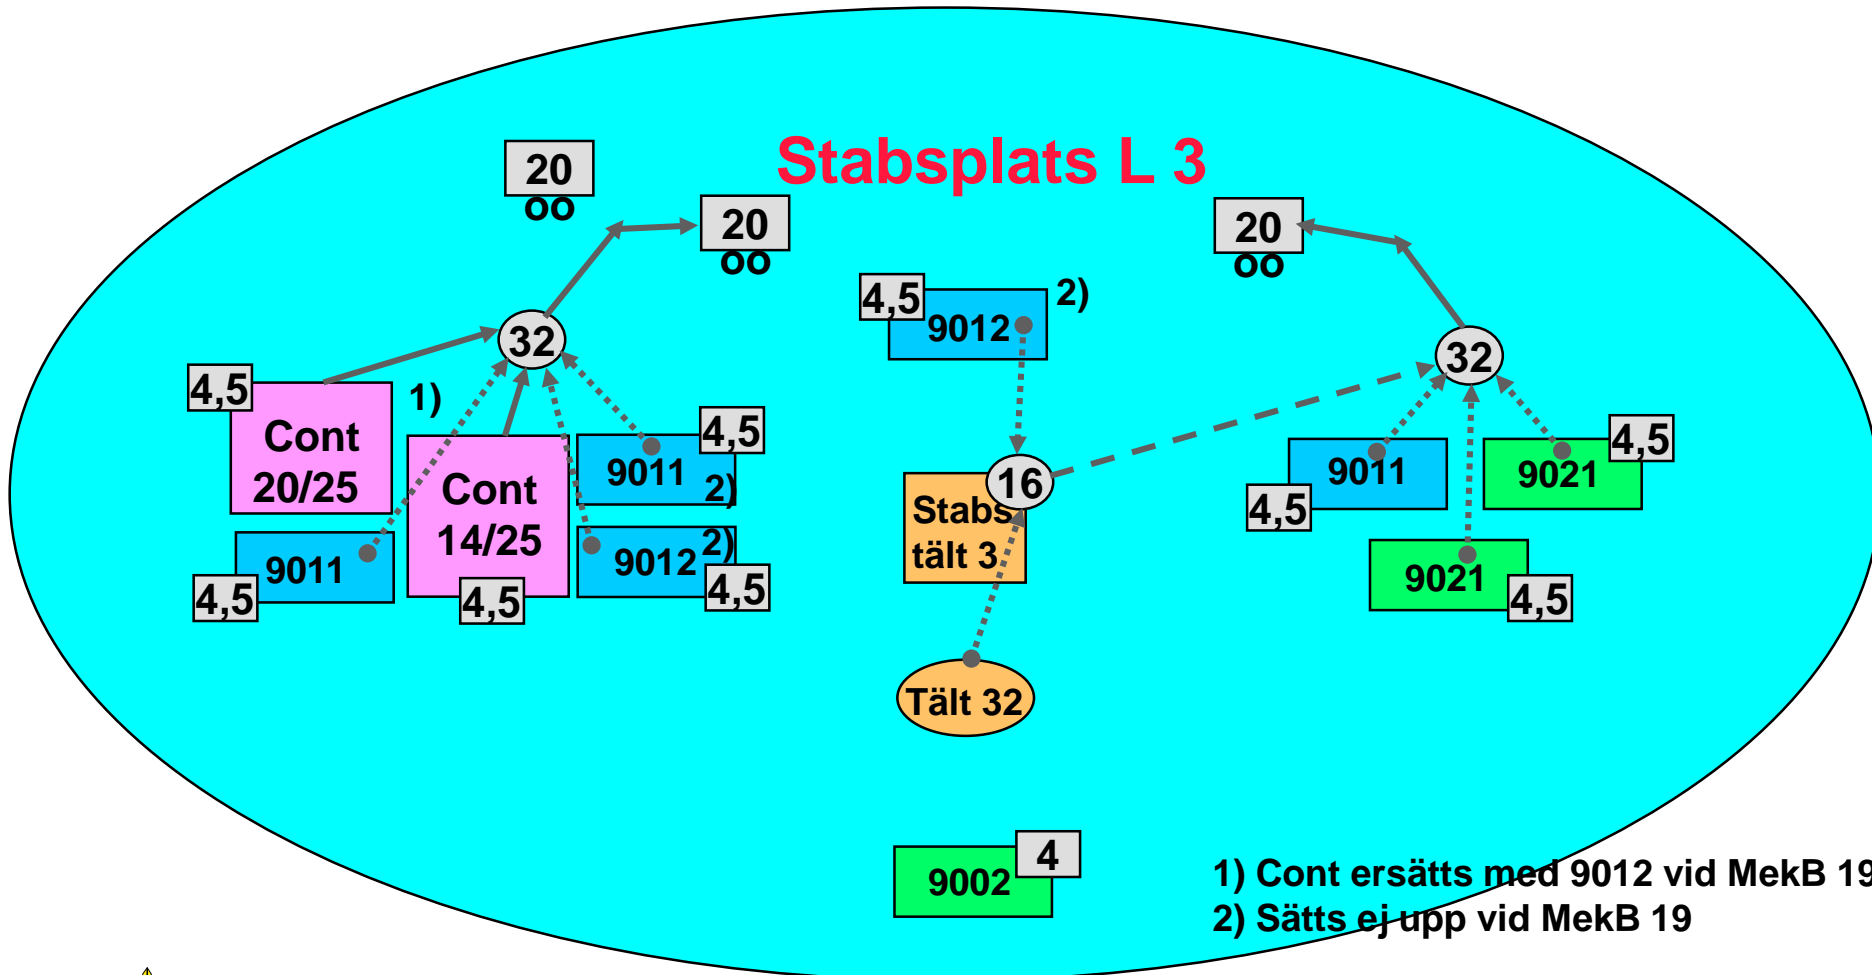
Stabsplats L 3

20
oo

20
oo

20
oo

4,5
9012
2)

32

32

4,5
Cont 20/25
1)

Cont 14/25
4,5

4,5
9011
2)

9012
2)
4,5

9011
4,5

16
Stabs tält 3

Tält 32

9011
4,5

4,5
9021

9021
4,5

9002
4

1) Cont ersätts med 9012 vid MekB 19
2) Sätts ej upp vid MekB 19